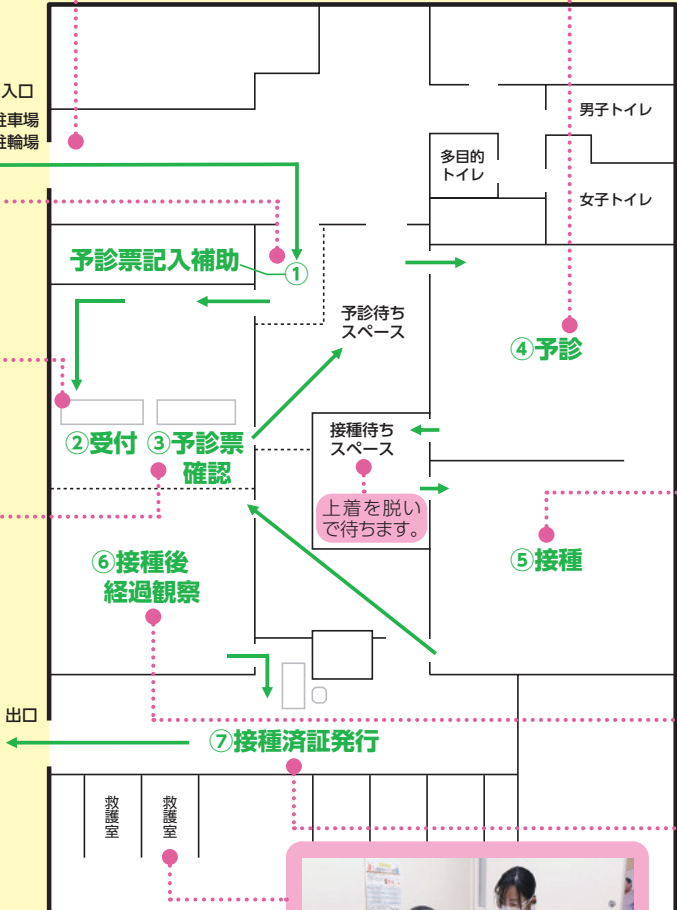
入口
駐車場
駐輪場

男子トイレ
多目的トイレ
女子トイレ

予診票記入補助
①

予診待ちスペース

④予診

接種待ちスペース

②受付 ③予診票確認

上着を脱いで待ちます。

⑥接種後経過観察

⑤接種

出口

⑦接種済証発行

救護室
救護室